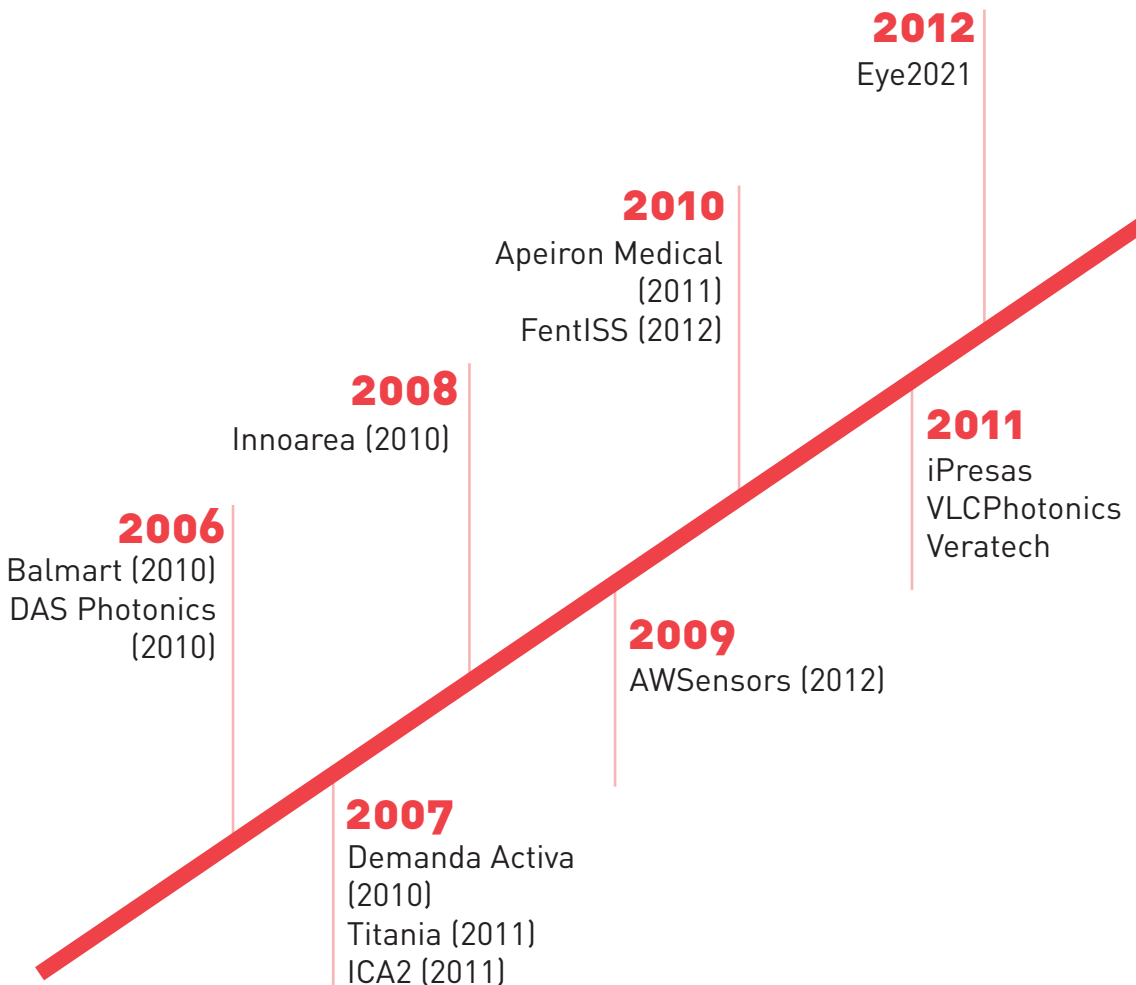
2006
Balmart (2010)
DAS Photonics (2010)

2007
Demanda Activa (2010)
Titania (2011)
ICA2 (2011)

2008
Innoarea (2010)

2009
AWSensors (2012)

2010
Apeiron Medical (2011)
FentISS (2012)

2011
iPresas
VLCPhotonics
Veratech

2012
Eye2021